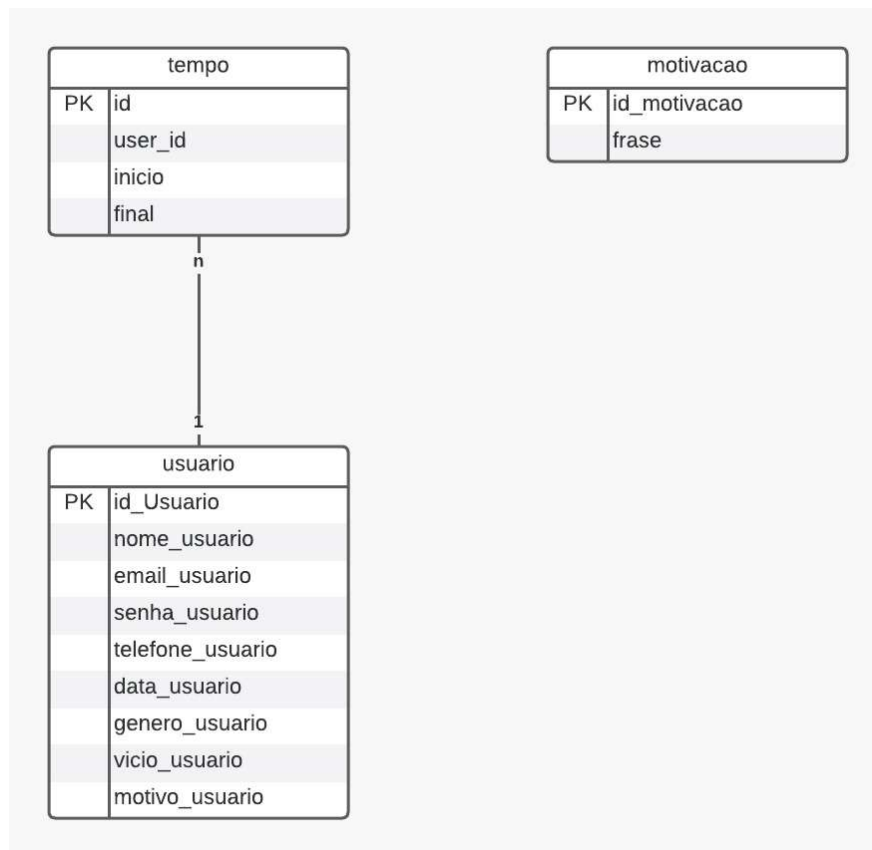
tempo

| | |
|---|---|
| PK | id |
| | user_id |
| | inicio |
| | final |

motivacao

| | |
|---|---|
| PK | id_motivacao |
| | frase |

n

1

usuario

| | |
|---|---|
| PK | id_Usuario |
| | nome_usuario |
| | email_usuario |
| | senha_usuario |
| | telefone_usuario |
| | data_usuario |
| | genero_usuario |
| | vicio_usuario |
| | motivo_usuario |